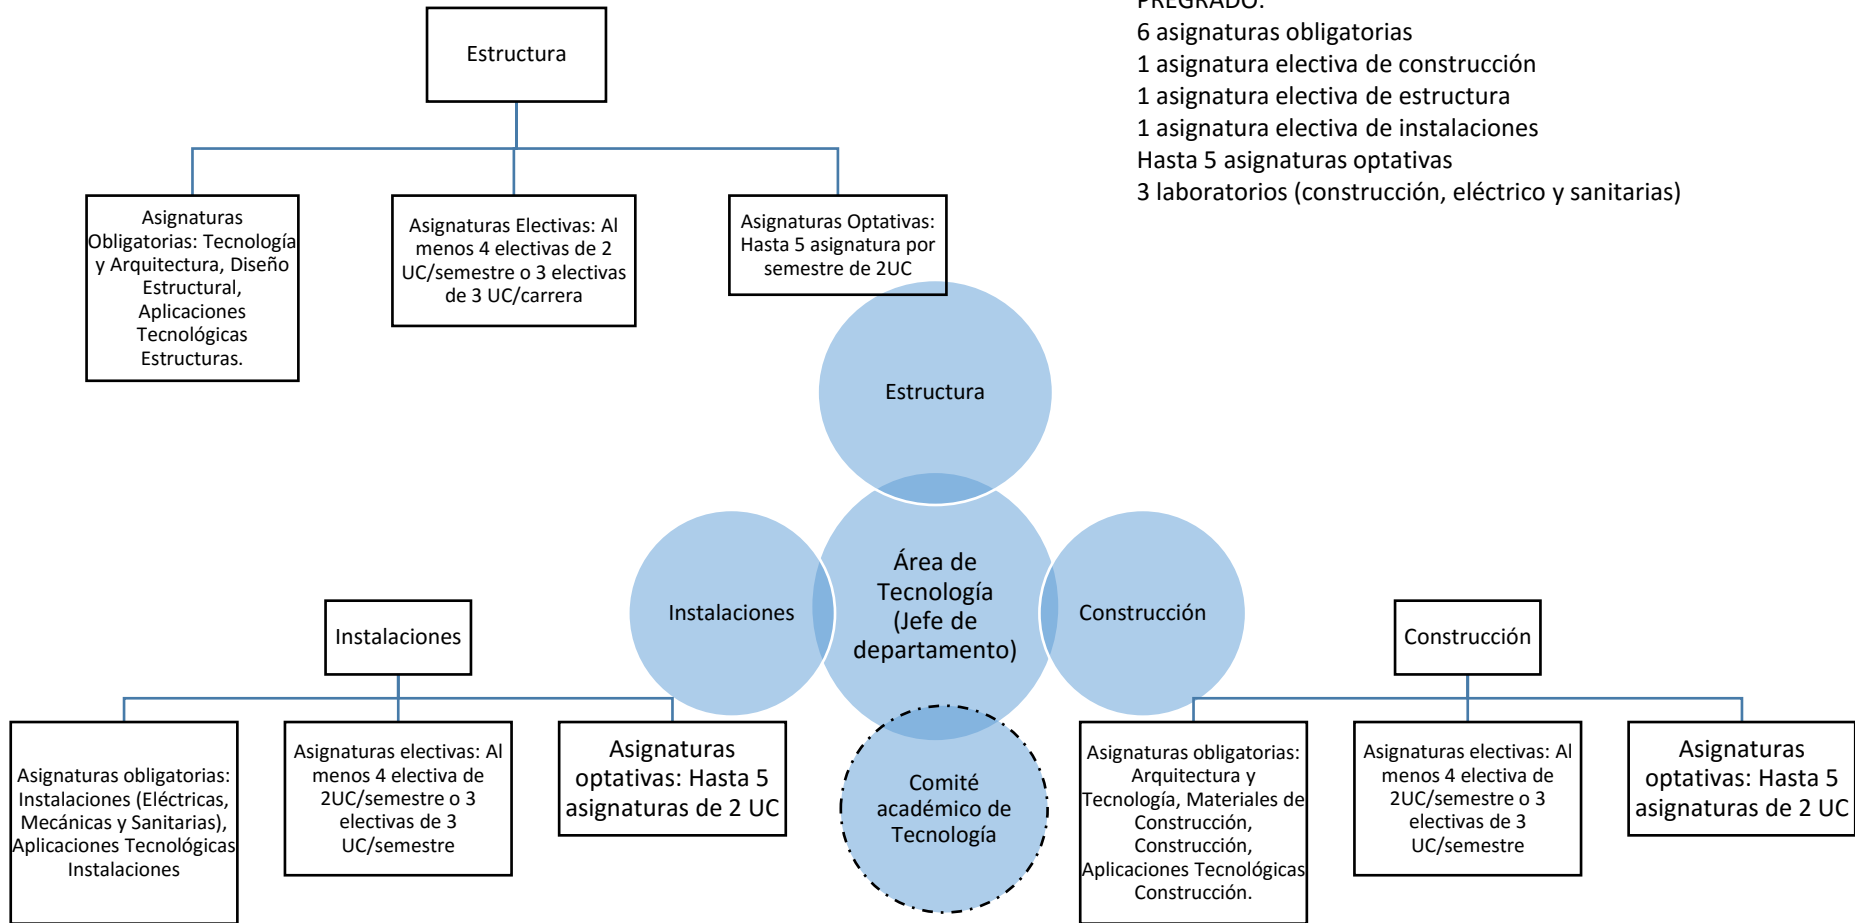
PREGRADO:
6 asignaturas obligatorias
1 asignatura electiva de construcción
1 asignatura electiva de estructura
1 asignatura electiva de instalaciones
Hasta 5 asignaturas optativas
3 laboratorios (construcción, eléctrico y sanitarias)

Estructura

Asignaturas Obligatorias: Tecnología y Arquitectura, Diseño Estructural, Aplicaciones Tecnológicas Estructuras.

Asignaturas Electivas: Al menos 4 electivas de 2 UC/semestre o 3 electivas de 3 UC/carrera

Asignaturas Optativas: Hasta 5 asignatura por semestre de 2UC

Estructura

Instalaciones

Área de Tecnología (Jefe de departamento)

Construcción

Comité académico de Tecnología

Instalaciones

Asignaturas obligatorias: Instalaciones (Eléctricas, Mecánicas y Sanitarias), Aplicaciones Tecnológicas Instalaciones

Asignaturas electivas: Al menos 4 electiva de 2UC/semestre o 3 electivas de 3 UC/semestre

Asignaturas optativas: Hasta 5 asignaturas de 2 UC

Construcción

Asignaturas obligatorias: Arquitectura y Tecnología, Materiales de Construcción, Construcción, Aplicaciones Tecnológicas Construcción.

Asignaturas electivas: Al menos 4 electiva de 2UC/semestre o 3 electivas de 3 UC/semestre

Asignaturas optativas: Hasta 5 asignaturas de 2 UC